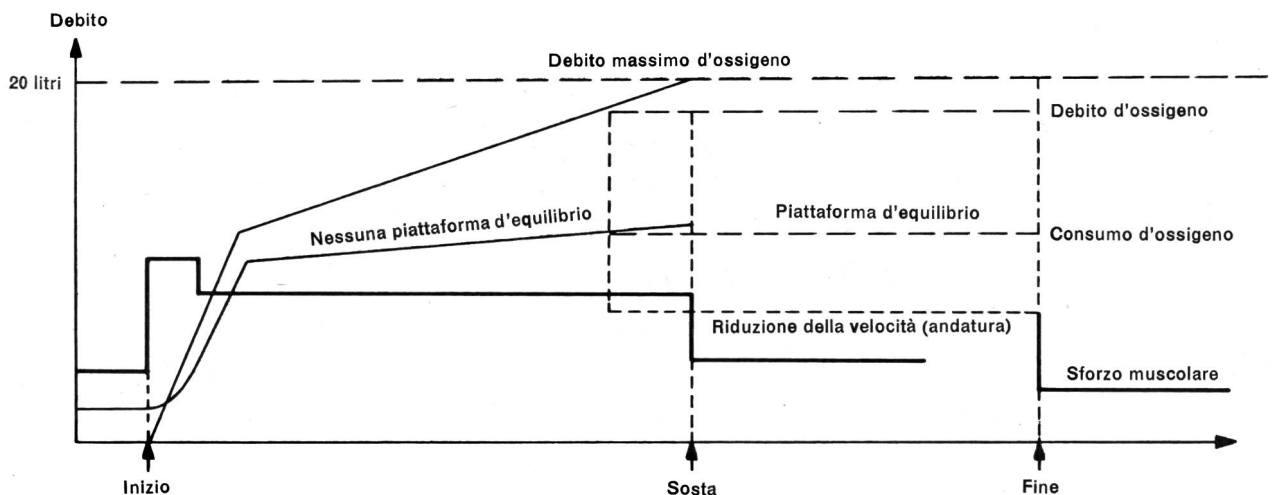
Debito

20 litri

Debito massimo d'ossigeno

Debito d'ossigeno

Nessuna piattaforma d'equilibrio

Piattaforma d'equilibrio

Consumo d'ossigeno

Riduzione della velocità (andatura)

Sforzo muscolare

Inizio

Sosta

Fine